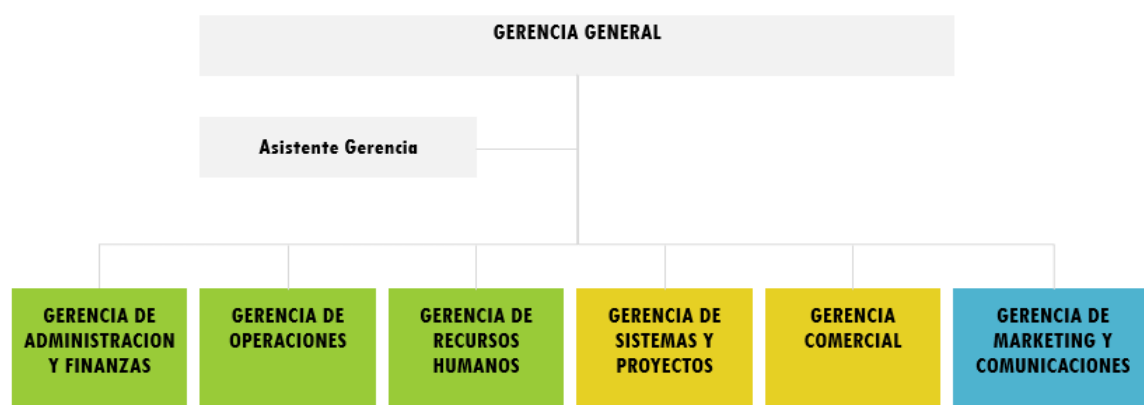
GERENCIA GENERAL

Asistente Gerencia

GERENCIA DE ADMINISTRACION Y FINANZAS

GERENCIA DE OPERACIONES

GERENCIA DE RECURSOS HUMANOS

GERENCIA DE SISTEMAS Y PROYECTOS

GERENCIA COMERCIAL

GERENCIA DE MARKETING Y COMUNICACIONES